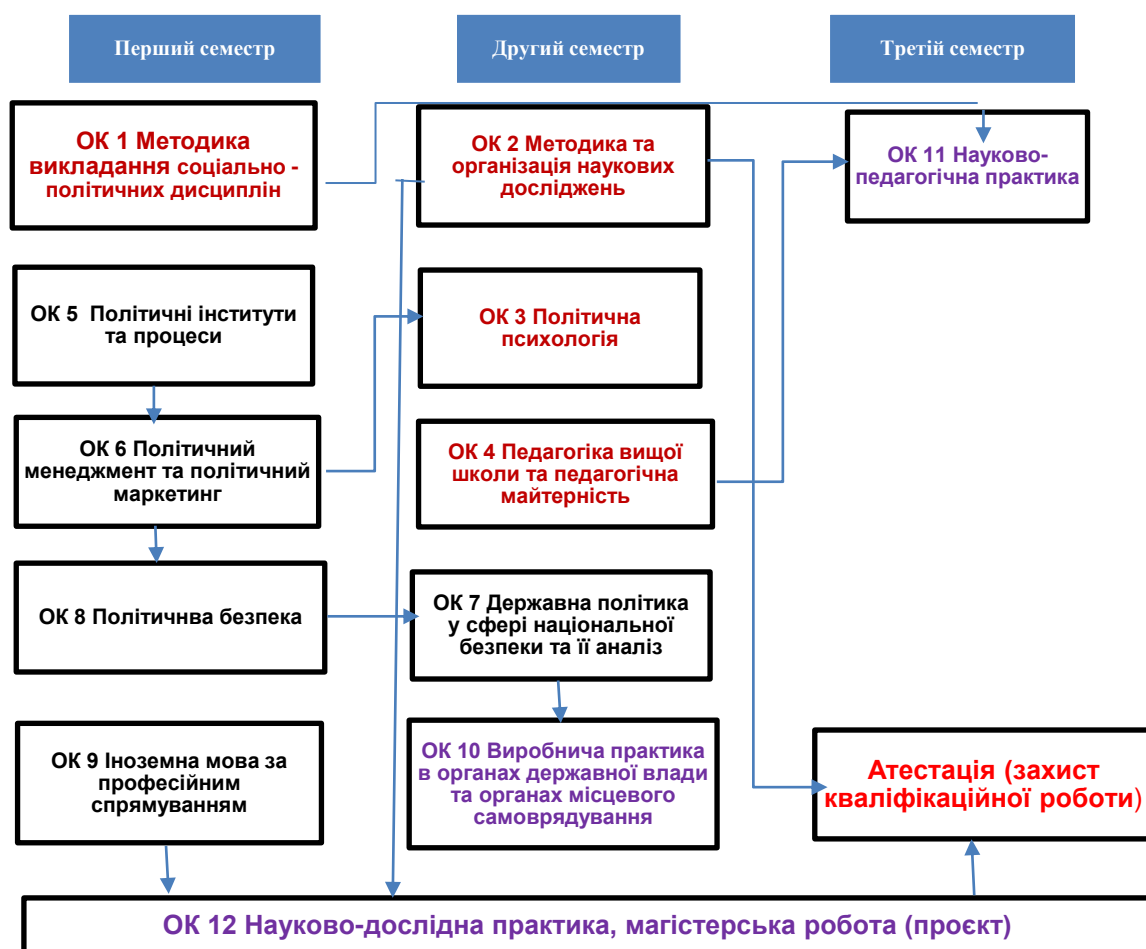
Перший семестр

Другий семестр

Третій семестр

ОК 1 Методика викладання соціально - політичних дисциплін

ОК 2 Методика та організація наукових досліджень

ОК 11 Науково-педагогічна практика

ОК 5 Політичні інститути та процеси

ОК 3 Політична психологія

ОК 6 Політичний менеджмент та політичний маркетинг

ОК 4 Педагогіка вищої школи та педагогічна майтерність

ОК 8 Політичнва безпека

ОК 7 Державна політика у сфері національної безпеки та її аналіз

ОК 9 Іноземна мова за професійним спрямуванням

ОК 10 Виробнича практика в органах державної влади та органах місцевого самоврядування

Атестація (захист кваліфікаційної роботи)

ОК 12 Науково-дослідна практика, магістерська робота (проєкт)